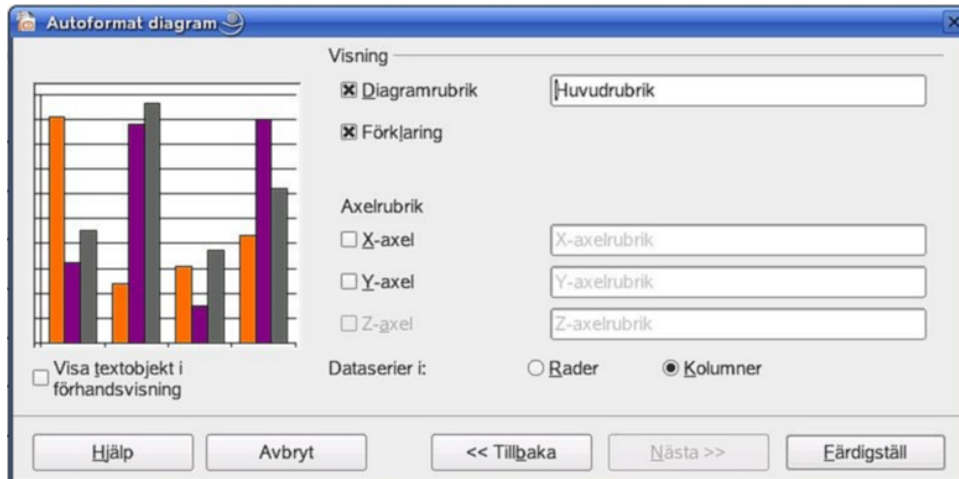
Autoformat diagram

Visning

☒ Diagramrubrik
Huvudrubrik

☒ Förklaring

Axelrubrik

☐ X-axel
X-axelrubrik

☐ Y-axel
Y-axelrubrik

☐ Z-axel
Z-axelrubrik

☐ Visa textobjekt i förhandsvisning

Dataserier i:
○ Rader
◉ Kolumner

Hjälp
Avbryt
<< Tillbaka
Nästa >>
Färdigställ